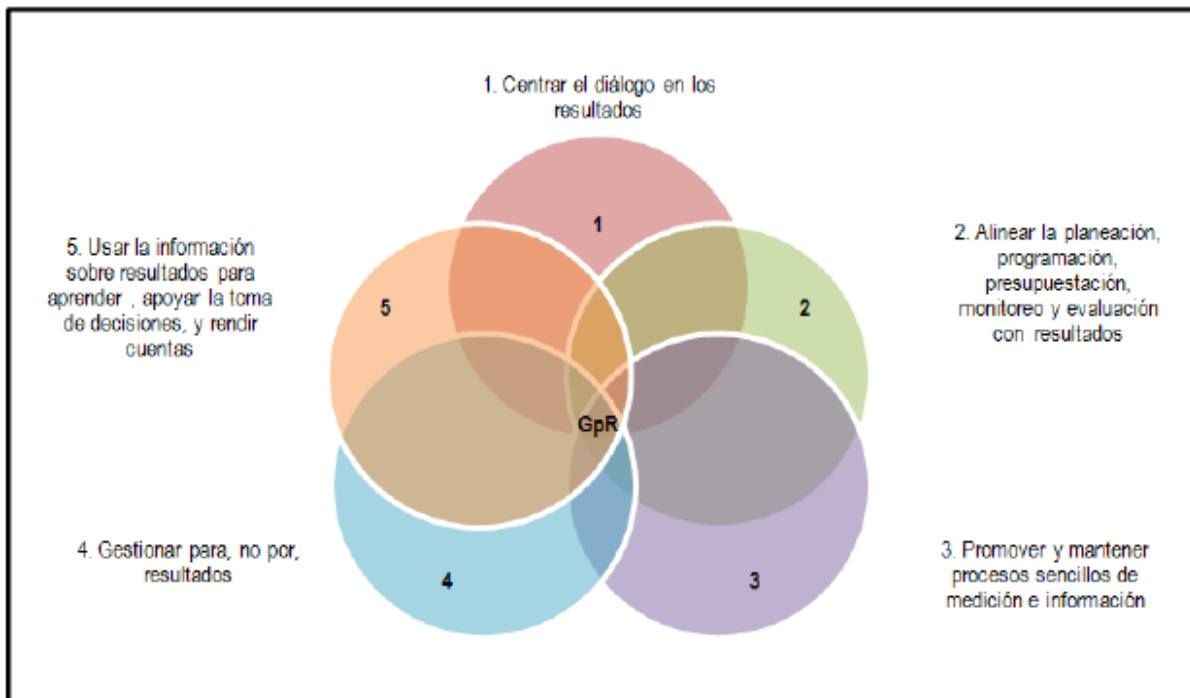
1. Centrar el diálogo en los resultados

1

5. Usar la información sobre resultados para aprender , apoyar la toma de decisiones, y rendir cuentas

5

2. Alinear la planeación, programación, presupuestación, monitoreo y evaluación con resultados

2

GpR

4. Gestionar para, no por, resultados

4

3

3. Promover y mantener procesos sencillos de medición e información